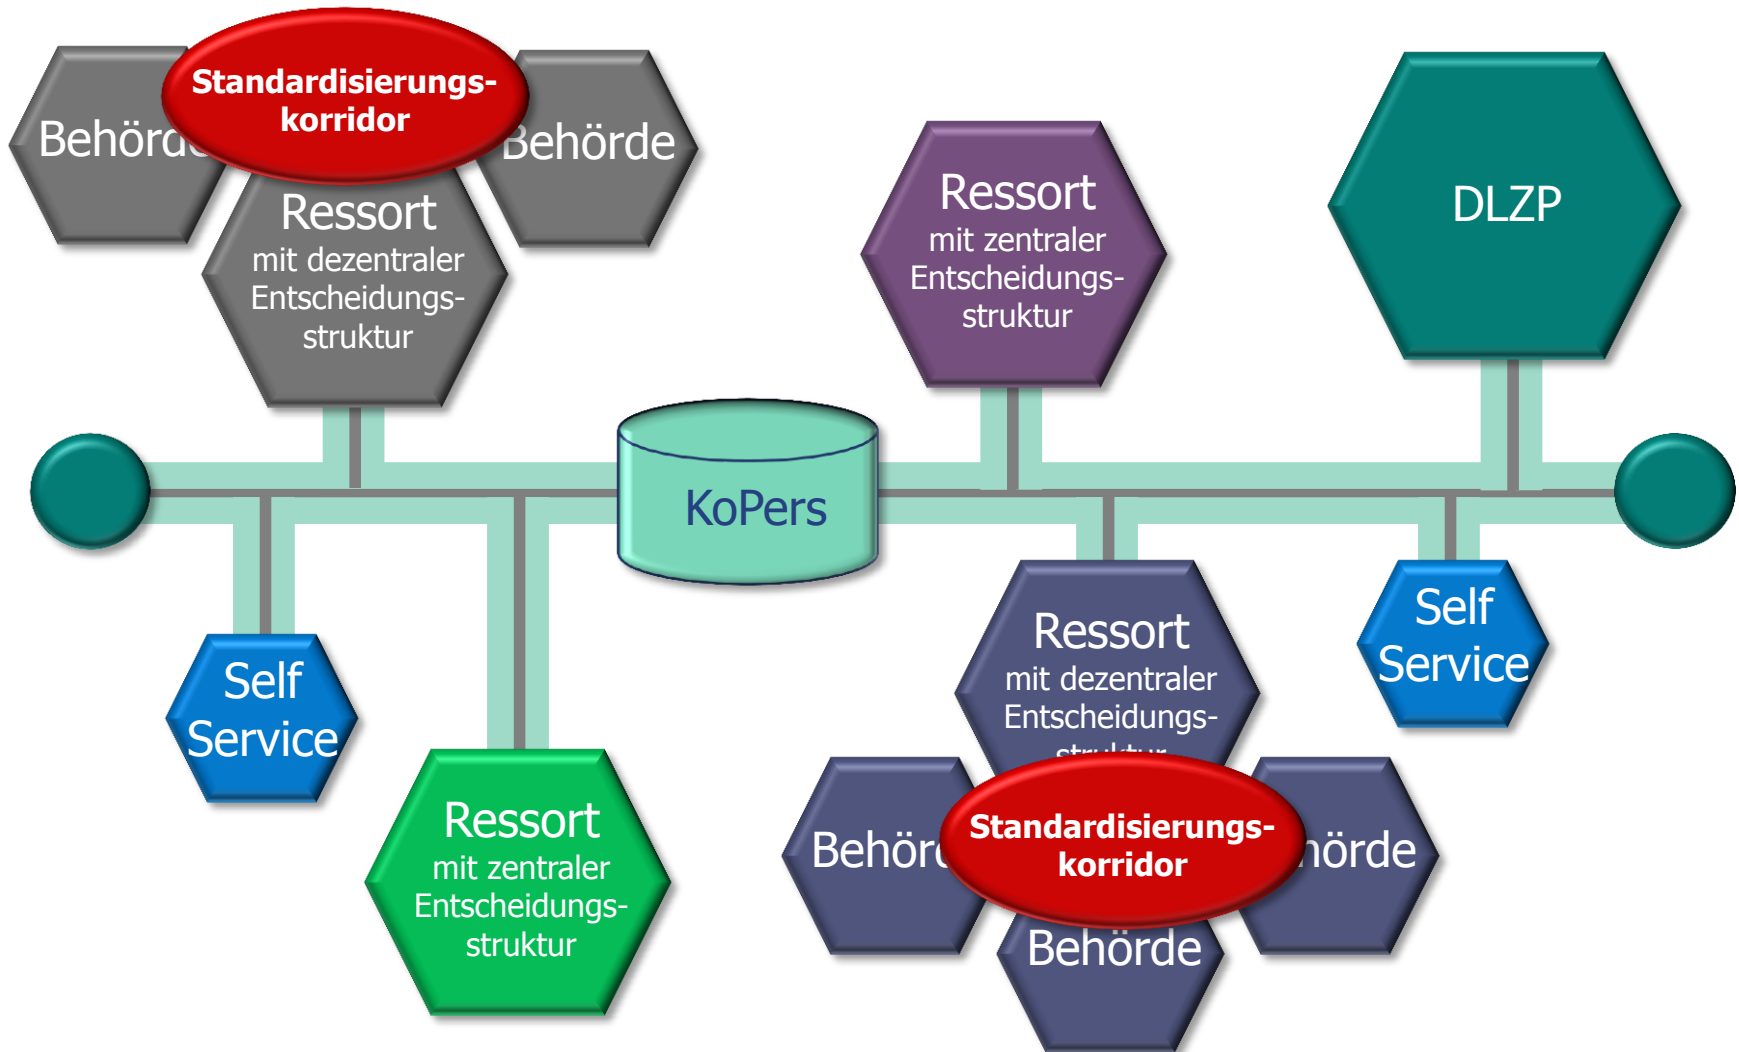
Behörd

Standardisierungskorridor

Behörde

Ressort
mit dezentraler Entscheidungsstruktur

Ressort
mit zentraler Entscheidungsstruktur

DLZP

KoPers

Self Service

Ressort
mit zentraler Entscheidungsstruktur

Ressort
mit dezentraler Entscheidungs-
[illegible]

Self Service

Behör

Standardisierungskorridor

örde

Behörde